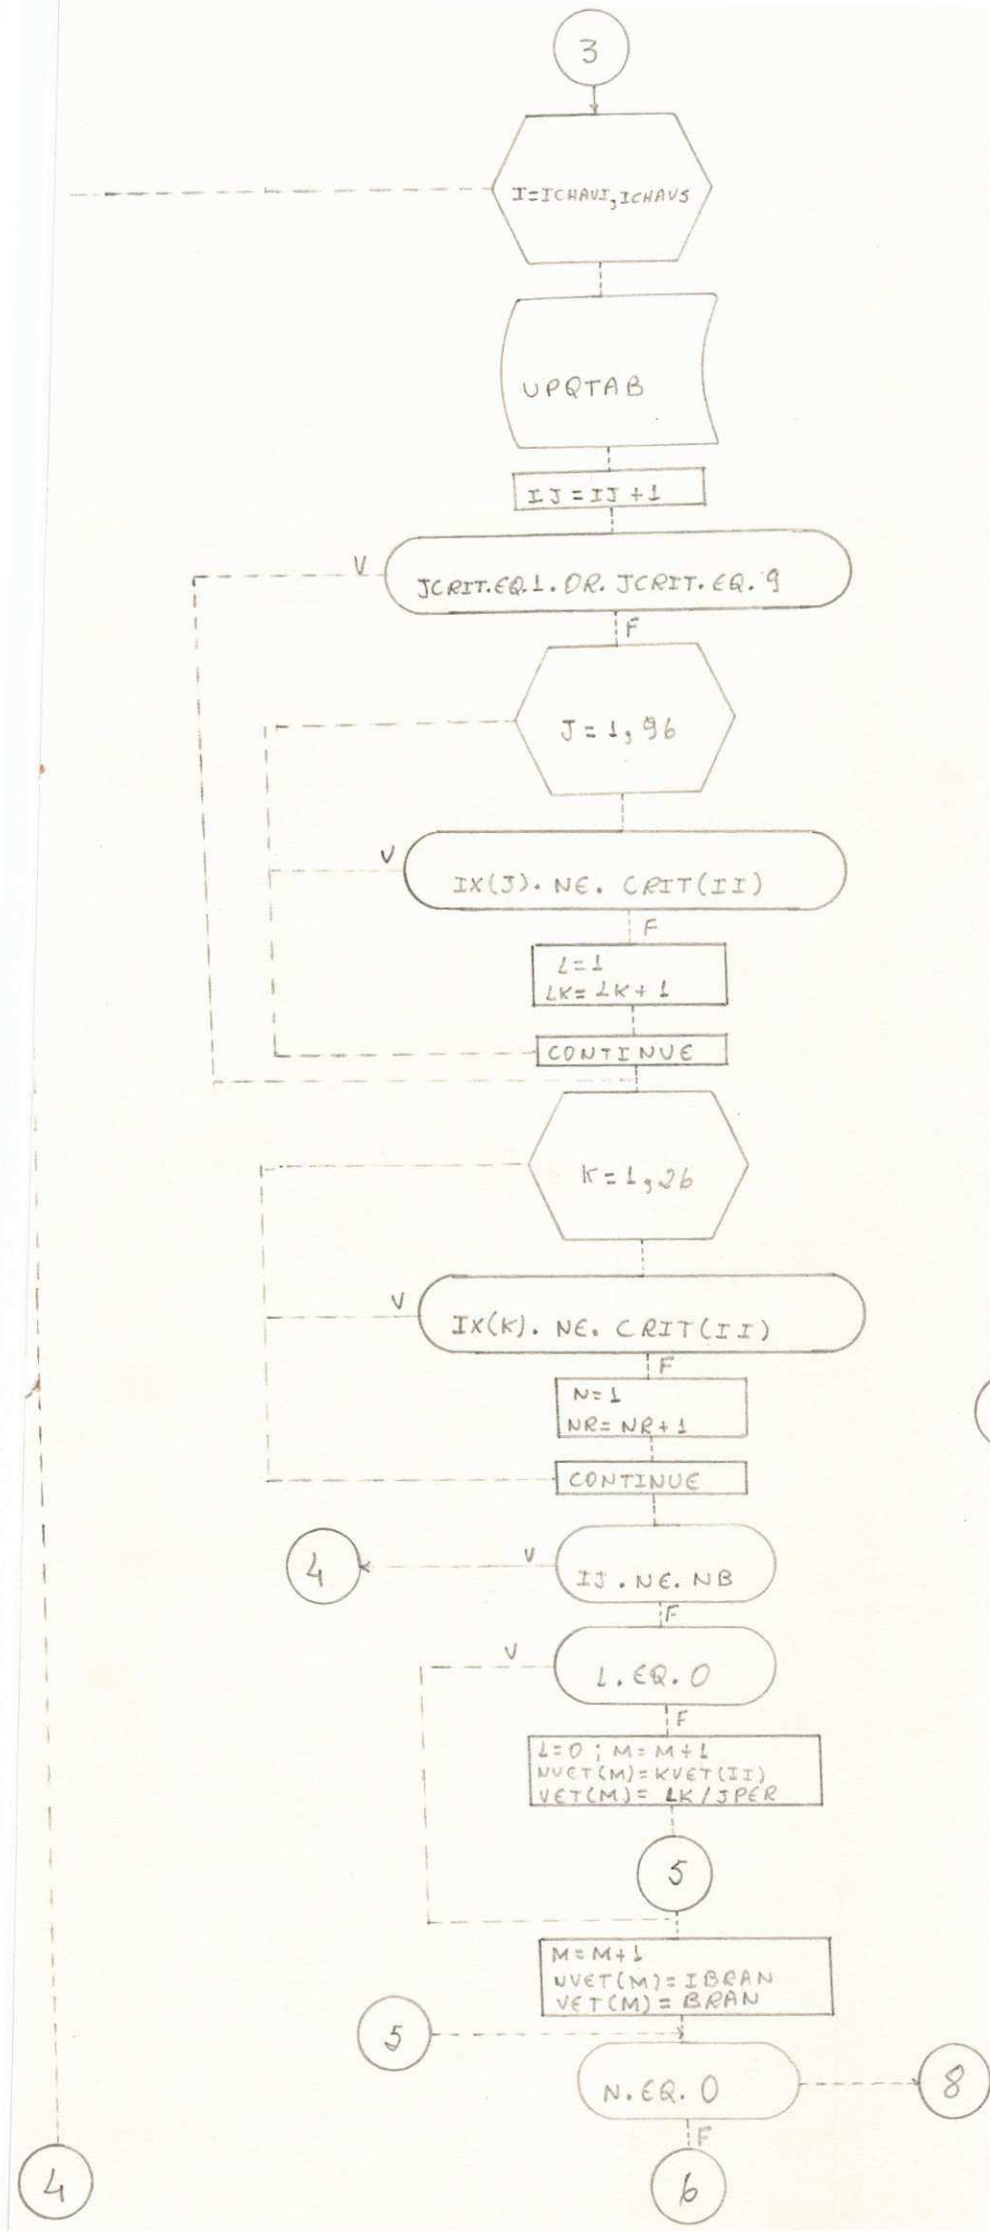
3

I=ICHAVI, ICHAVS

UPQTAB

IJ = IJ + 1

V

JCRIT.EQ.1.OR. JCRIT.EQ.9

F

J = 1, 96

V

IX(J). NE. CRIT(II)

F

L=1
LK= LK + 1

CONTINUE

K = 1, 26

V

IX(K). NE. CRIT(II)

F

N=1
NR= NR + 1

CONTINUE

4

V

IJ . NE. NB

F

V

L. EQ. 0

F

L=0 ; M= M+1
NVET(M)=KVET(II)
VET(M)= LK/JPER

5

M=M+1
NVET(M)=IBRAN
VET(M) = BRAN

5

N. EQ. 0

8

F

4

6